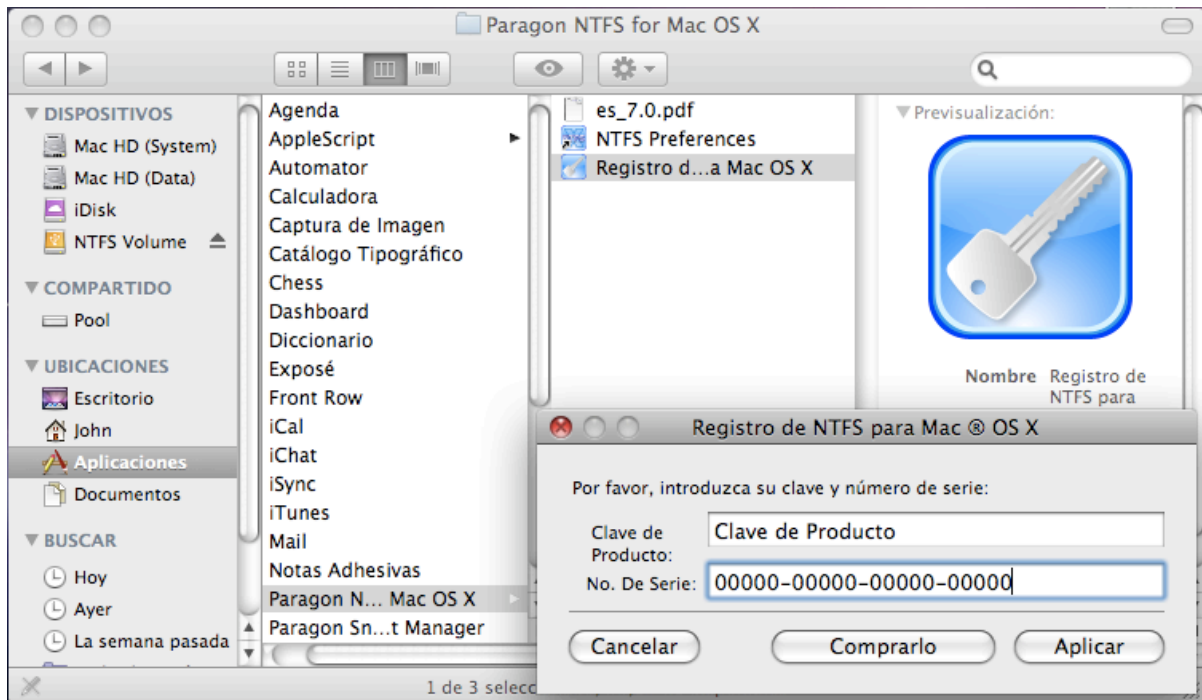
Paragon NTFS for Mac OS X

▼ DISPOSITIVOS
Mac HD (System)
Mac HD (Data)
iDisk
NTFS Volume
▼ COMPARTIDO
Pool
▼ UBICACIONES
Escritorio
John
Aplicaciones
Documentos
▼ BUSCAR
Hoy
Ayer
La semana pasada

Agenda
AppleScript
Automator
Calculadora
Captura de Imagen
Catálogo Tipográfico
Chess
Dashboard
Diccionario
Exposé
Front Row
iCal
iChat
iSync
iTunes
Mail
Notas Adhesivas
Paragon N... Mac OS X
Paragon Sn...t Manager

es_7.0.pdf
NTFS Preferences
Registro d...a Mac OS X

▼ Previsualización:
Nombre Registro de NTFS para

1 de 3 selecc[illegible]

Registro de NTFS para Mac ® OS X

Por favor, introduzca su clave y número de serie:
Clave de Producto: Clave de Producto
No. De Serie: 00000-00000-00000-00000

Cancelar
Comprarlo
Aplicar